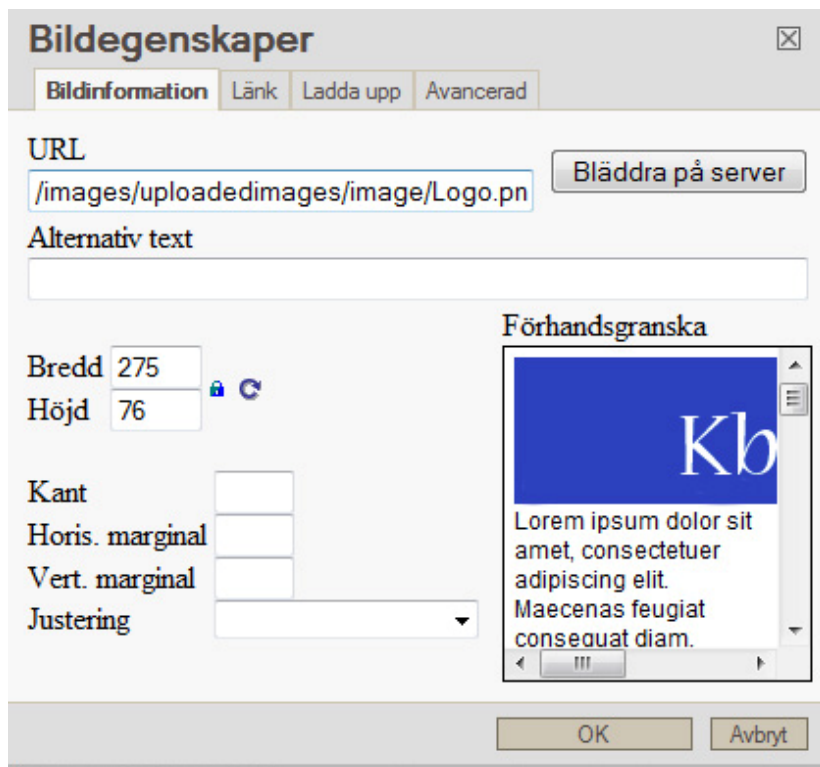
Bildegenskaper

Bildinformation | Länk | Ladda upp | Avancerad

URL

/images/uploadedimages/image/Logo.pn

Bläddra på server

Alternativ text

Förhandsgranska

Bredd 275

Höjd 76

Kb

Lorem ipsum dolor sit amet, consectetuer adipiscing elit. Maecenas feugiat consequat diam.

Kant

Horis. marginal

Vert. marginal

Justering

OK

Avbryt